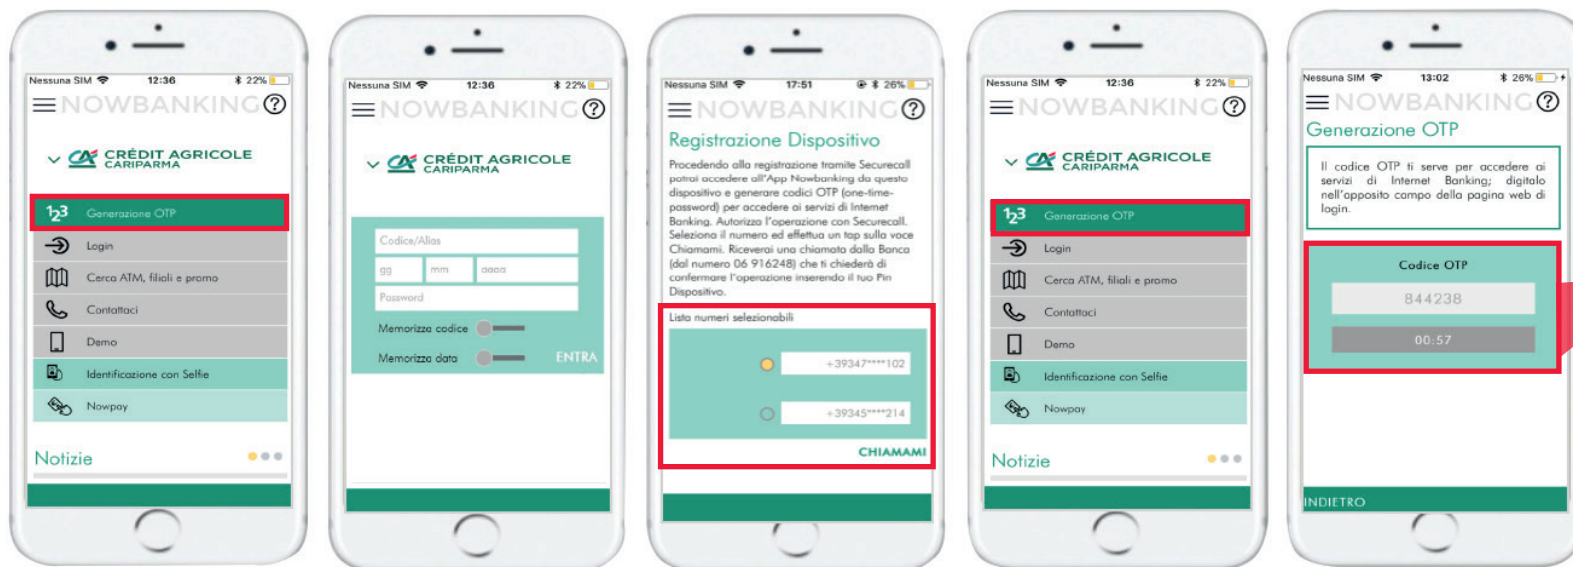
Nessuna SIM 12:36 22%
NOWBANKING ?
CRÉDIT AGRICOLE CARIPARMA
123 Generazione OTP
Login
Cerca ATM, filiali e promo
Contattaci
Demo
Identificazione con Selfie
Nowpay
Notizie

Nessuna SIM 12:36 22%
NOWBANKING ?
CRÉDIT AGRICOLE CARIPARMA
Codice/Alias
gg mm aaaa
Password
Memorizza codice
Memorizza data
ENTRA

Nessuna SIM 17:51 26%
NOWBANKING ?
Registrazione Dispositivo
Procedendo alla registrazione tramite Securecall potrai accedere all'App Nowbanking da questo dispositivo e generare codici OTP (one-time-password) per accedere ai servizi di Internet Banking. Autorizza l'operazione con Securecall. Seleziona il numero ed effettua un tap sulla voce Chiamami. Riceverai una chiamata dalla Banca (dal numero 06 916248) che ti chiederà di confermare l'operazione inserendo il tuo Pin Dispositivo.
Lista numeri selezionabili
+39347****102
+39345****214
CHIAMAMI

Nessuna SIM 12:36 22%
NOWBANKING ?
CRÉDIT AGRICOLE CARIPARMA
123 Generazione OTP
Login
Cerca ATM, filiali e promo
Contattaci
Demo
Identificazione con Selfie
Nowpay
Notizie

Nessuna SIM 13:02 26%
NOWBANKING ?
Generazione OTP
Il codice OTP ti serve per accedere ai servizi di Internet Banking; digitalo nell'apposito campo della pagina web di login.
Codice OTP
844238
00:57
INDIETRO